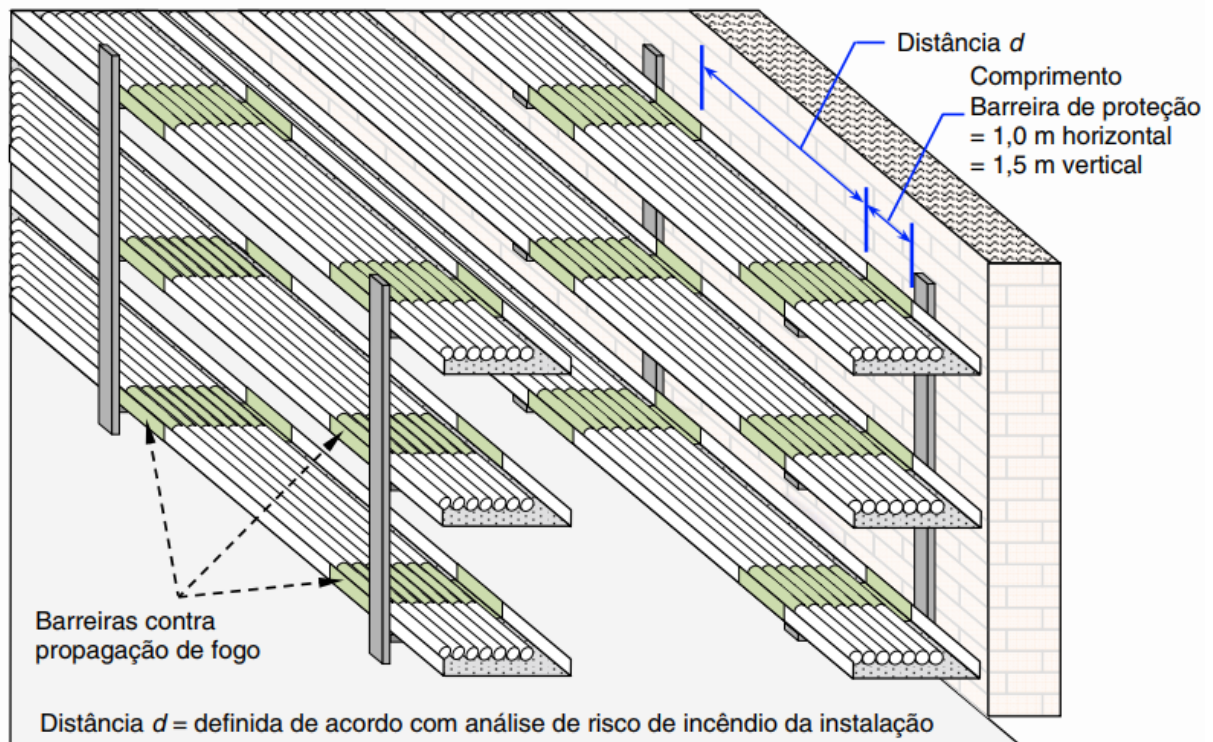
Distância $d$

Comprimento
Barreira de proteção
= 1,0 m horizontal
= 1,5 m vertical

Barreiras contra
propagação de fogo

Distância $d$ = definida de acordo com análise de risco de incêndio da instalação